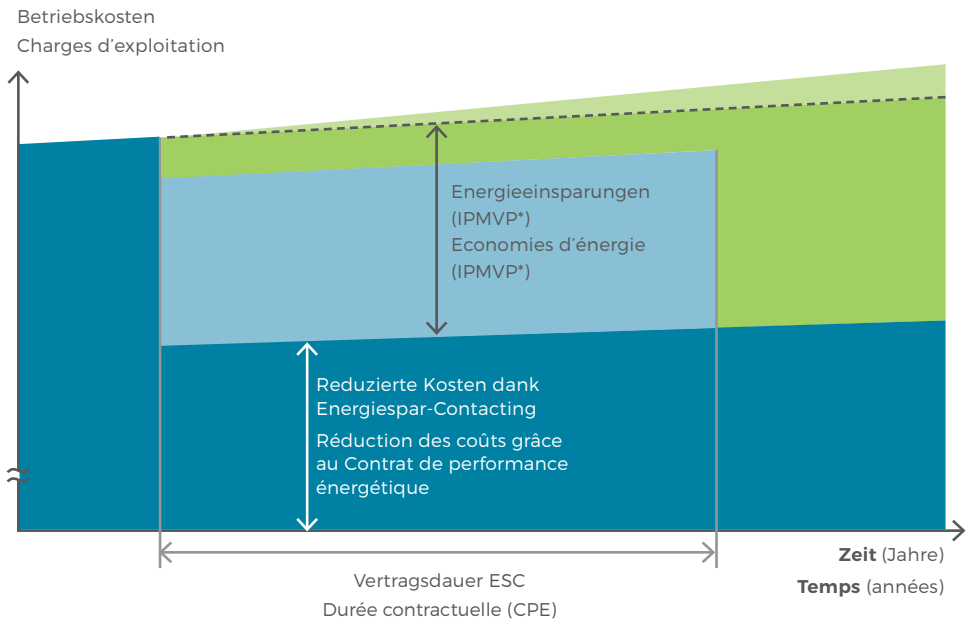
Betriebskosten
Charges d'exploitation

Energieeinsparungen (IPMVP*)
Economies d'énergie (IPMVP*)

Reduzierte Kosten dank Energiespar-Contacting

Réduction des coûts grâce au Contrat de performance énergétique

≈

**Zeit** (Jahre)
**Temps** (années)

Vertragsdauer ESC
Durée contractuelle (CPE)